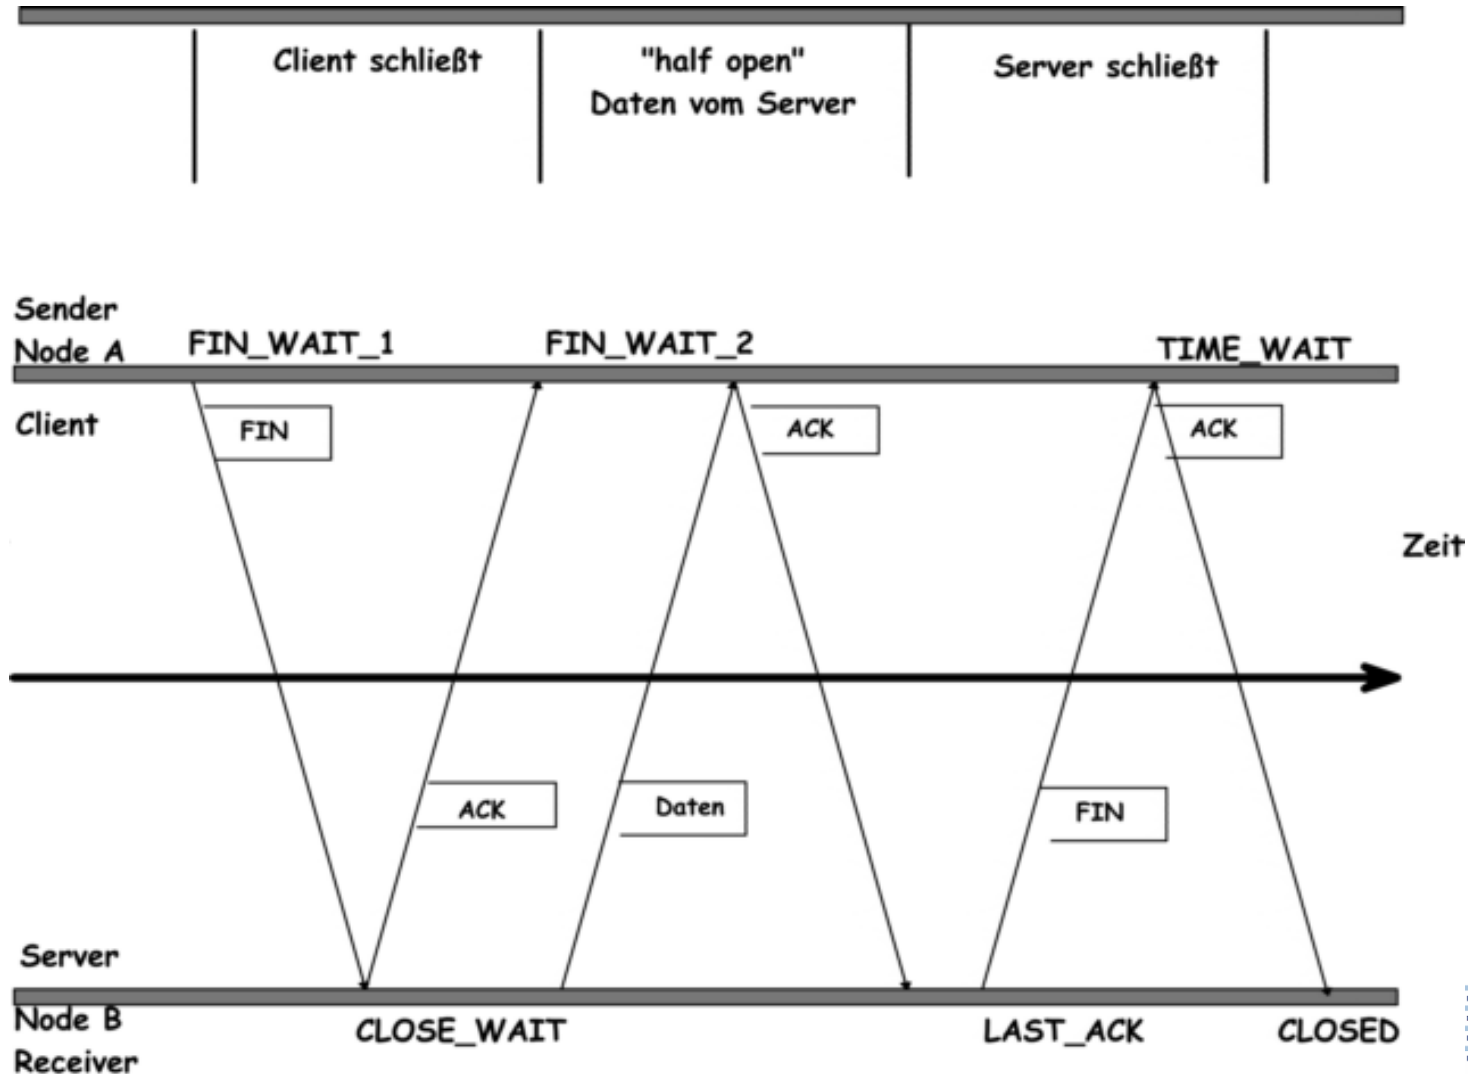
Client schließt

"half open"
Daten vom Server

Server schließt

Sender
Node A

FIN_WAIT_1

FIN_WAIT_2

TIME_WAIT

Client

FIN

ACK

ACK

Zeit

ACK

Daten

FIN

Server

Node B
Receiver

CLOSE_WAIT

LAST_ACK

CLOSED